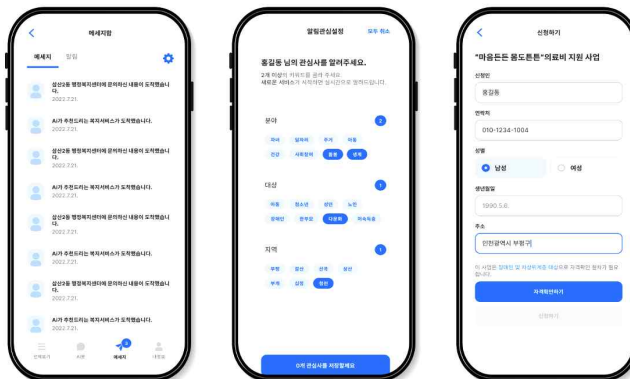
메세지함

메세지 알림

삼산2동 행정복지센터에 문의하신 내용이 도착했습니다.
2022.7.21.

AI가 추천드리는 복지서비스가 도착했습니다.
2022.7.21.

삼산2동 행정복지센터에 문의하신 내용이 도착했습니다.
2022.7.21.

AI가 추천드리는 복지서비스가 도착했습니다.
2022.7.21.

삼산2동 행정복지센터에 문의하신 내용이 도착했습니다.
2022.7.21.

AI가 추천드리는 복지서비스가 도착했습니다.
2022.7.21.

삼산2동 행정복지센터에 문의하신 내용이 도착했습니다.
2022.7.21.

AI가 추천드리는 복지서비스가 도착했습니다.
2022.7.21.

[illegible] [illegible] 메세지 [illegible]

알림관심설정 모두 취소

홍길동 님의 관심사를 알려주세요.

2개 이상의 키워드를 골라 주세요.
새로운 서비스가 사작하면 실시간으로 알려드립니다.

분야 2
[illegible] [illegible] 주거 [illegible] 건강 사회참여 돌봄 생계

대상 1
아동 청소년 청년 노인 장애인 한부모 다문화 저소득층

지역 1
부평 중산 산곡 청산 부개 갈산 청천

0개 관심사를 저장할게요

신청하기

"마음든든 몸도튼튼"의료비 지원 사업

신청인
홍길동

연락처
010-1234-1004

성별
남성 여성

생년월일
1990.5.6.

주소
인천광역시 부평구

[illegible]

자격확인하기

신청하기